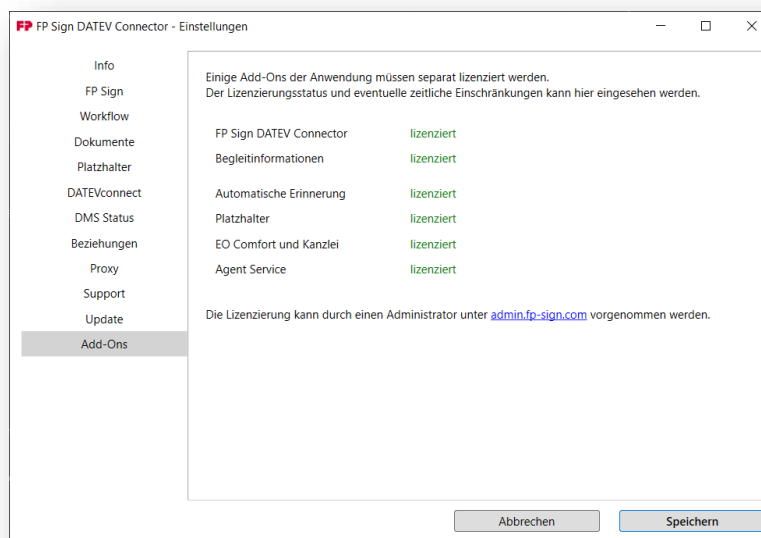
FP FP Sign DATEV Connector - Einstellungen

Info
FP Sign
Workflow
Dokumente
Platzhalter
DATEVconnect
DMS Status
Beziehungen
Proxy
Support
Update
Add-Ons

Einige Add-Ons der Anwendung müssen separat lizenziert werden.
Der Lizenzierungsstatus und eventuelle zeitliche Einschränkungen kann hier eingesehen werden.

| | |
|---|---|
| FP Sign DATEV Connector | lizenziert |
| Begleitinformationen | lizenziert |
| Automatische Erinnerung | lizenziert |
| Platzhalter | lizenziert |
| EO Comfort und Kanzlei | lizenziert |
| Agent Service | lizenziert |

Die Lizenzierung kann durch einen Administrator unter admin.fp-sign.com vorgenommen werden.

Abbrechen
Speichern